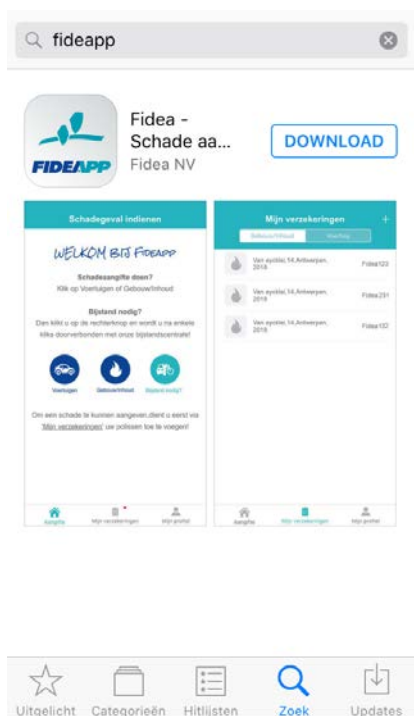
fideapp

FIDEAPP

Fidea - Schade aa...
Fidea NV

DOWNLOAD

Schadegeval indienen

WELKOM BIJ FIDEAPP

Schadeaangifte doen?
Klik op Voertuigen of Gebouw/Inhoud

Bijstand nodig?
Dan klikt u op de rechterknop en wordt u na enkele kliks doorverbonden met onze bijstandscentrale!

Voertuigen
Gebouw/Inhoud
Bijstand nodig?

Om een schade te kunnen aangeven, dient u eerst via 'Mijn verzekeringen' uw polissen toe te voegen!

Aangifte
Mijn verzekeringen
Mijn profiel

Mijn verzekeringen

Gebouw/Inhoud
Voertuig

Van eycklei,14,Antwerpen, 2018
Fidea123

Van eycklei,14,Antwerpen, 2018
Fidea231

Van eycklei,14,Antwerpen, 2018
Fidea132

Aangifte
Mijn verzekeringen
Mijn profiel

Uitgelicht
Categorieën
Hitlijsten
Zoek
Updates